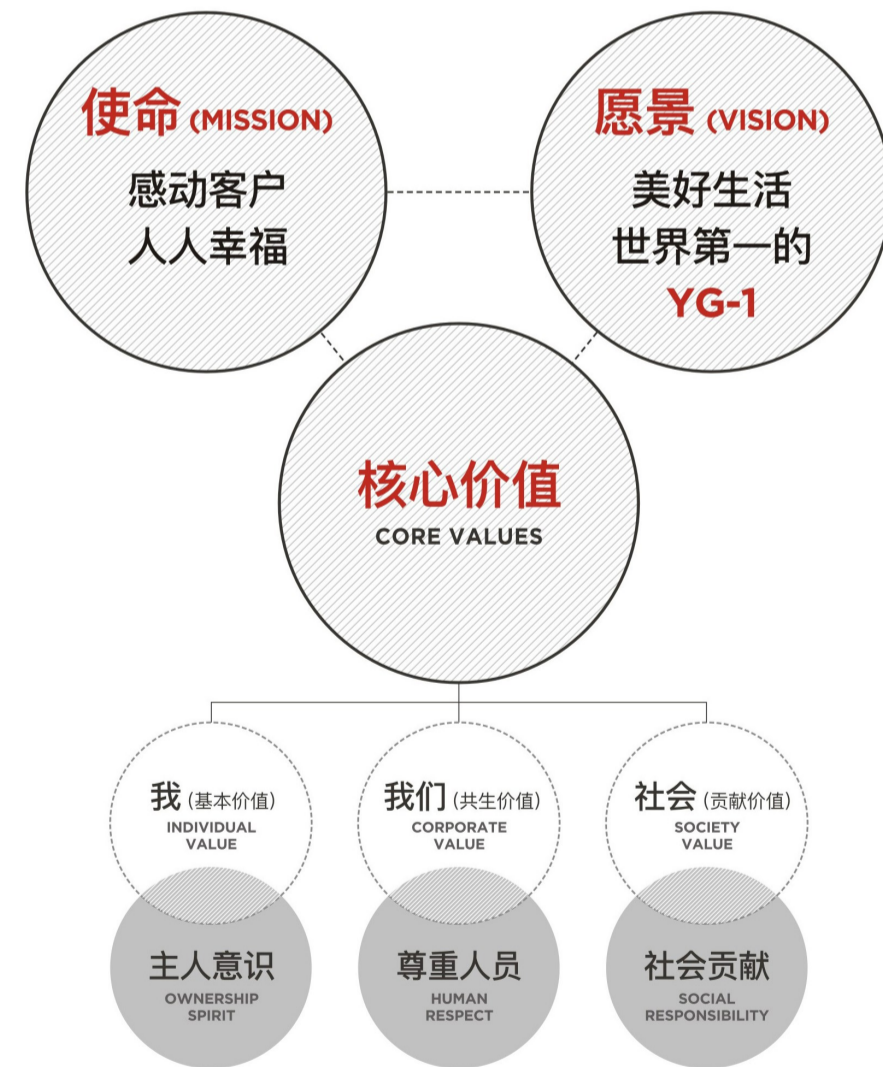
使命 (MISSION)
感动客户
人人幸福

愿景 (VISION)
美好生活
世界第一的
YG-1

核心价值
CORE VALUES

我 (基本价值)
INDIVIDUAL VALUE

我们 (共生价值)
CORPORATE VALUE

社会 (贡献价值)
SOCIETY VALUE

主人意识
OWNERSHIP SPIRIT

尊重人员
HUMAN RESPECT

社会贡献
SOCIAL RESPONSIBILITY